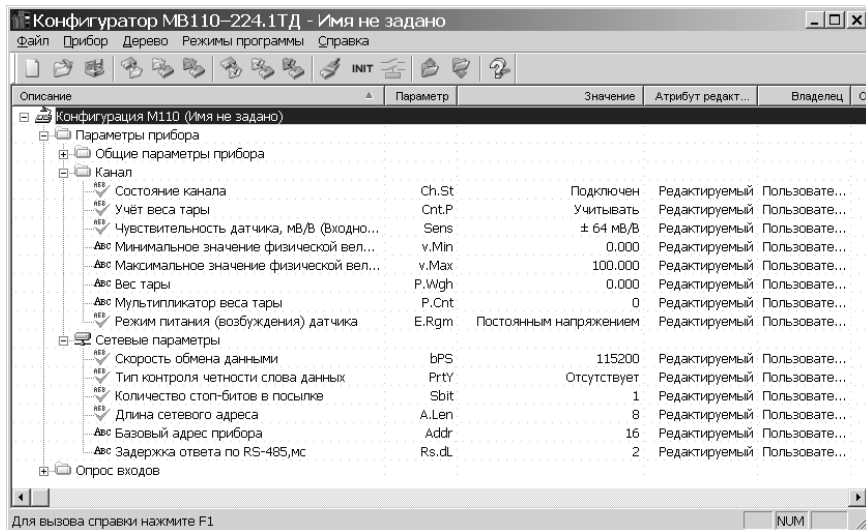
Конфигуратор МВ110–224.1ТД - Имя не задано

Файл Прибор Дерево Режимы программы Справка

INIT

| Описание | Параметр | Значение | Атрибут редакт... | Владелец | О |
|---|---|---|---|---|---|
| Конфигурация М110 (Имя не задано) | | | | | |
| Параметры прибора | | | | | |
| Общие параметры прибора | | | | | |
| Канал | | | | | |
| Состояние канала | Ch.St | Подключен | Редактируемый | Пользовате... | |
| Учёт веса тары | Cnt.P | Учитывать | Редактируемый | Пользовате... | |
| Чувствительность датчика, мВ/В (Входно... | Sens | ± 64 мВ/В | Редактируемый | Пользовате... | |
| Минимальное значение физической вел... | v.Min | 0.000 | Редактируемый | Пользовате... | |
| Максимальное значение физической вел... | v.Max | 100.000 | Редактируемый | Пользовате... | |
| Вес тары | P.Wgh | 0.000 | Редактируемый | Пользовате... | |
| Мультипликатор веса тары | P.Cnt | 0 | Редактируемый | Пользовате... | |
| Режим питания (возбуждения) датчика | E.Rgm | Постоянным напряжением | Редактируемый | Пользовате... | |
| Сетевые параметры | | | | | |
| Скорость обмена данными | bPS | 115200 | Редактируемый | Пользовате... | |
| Тип контроля четности слова данных | PrtY | Отсутствует | Редактируемый | Пользовате... | |
| Количество стоп-битов в посылке | Sbit | 1 | Редактируемый | Пользовате... | |
| Длина сетевого адреса | A.Len | 8 | Редактируемый | Пользовате... | |
| Базовый адрес прибора | Addr | 16 | Редактируемый | Пользовате... | |
| Задержка ответа по RS-485,мс | Rs.dL | 2 | Редактируемый | Пользовате... | |
| Опрос входов | | | | | |

Для вызова справки нажмите F1 NUM